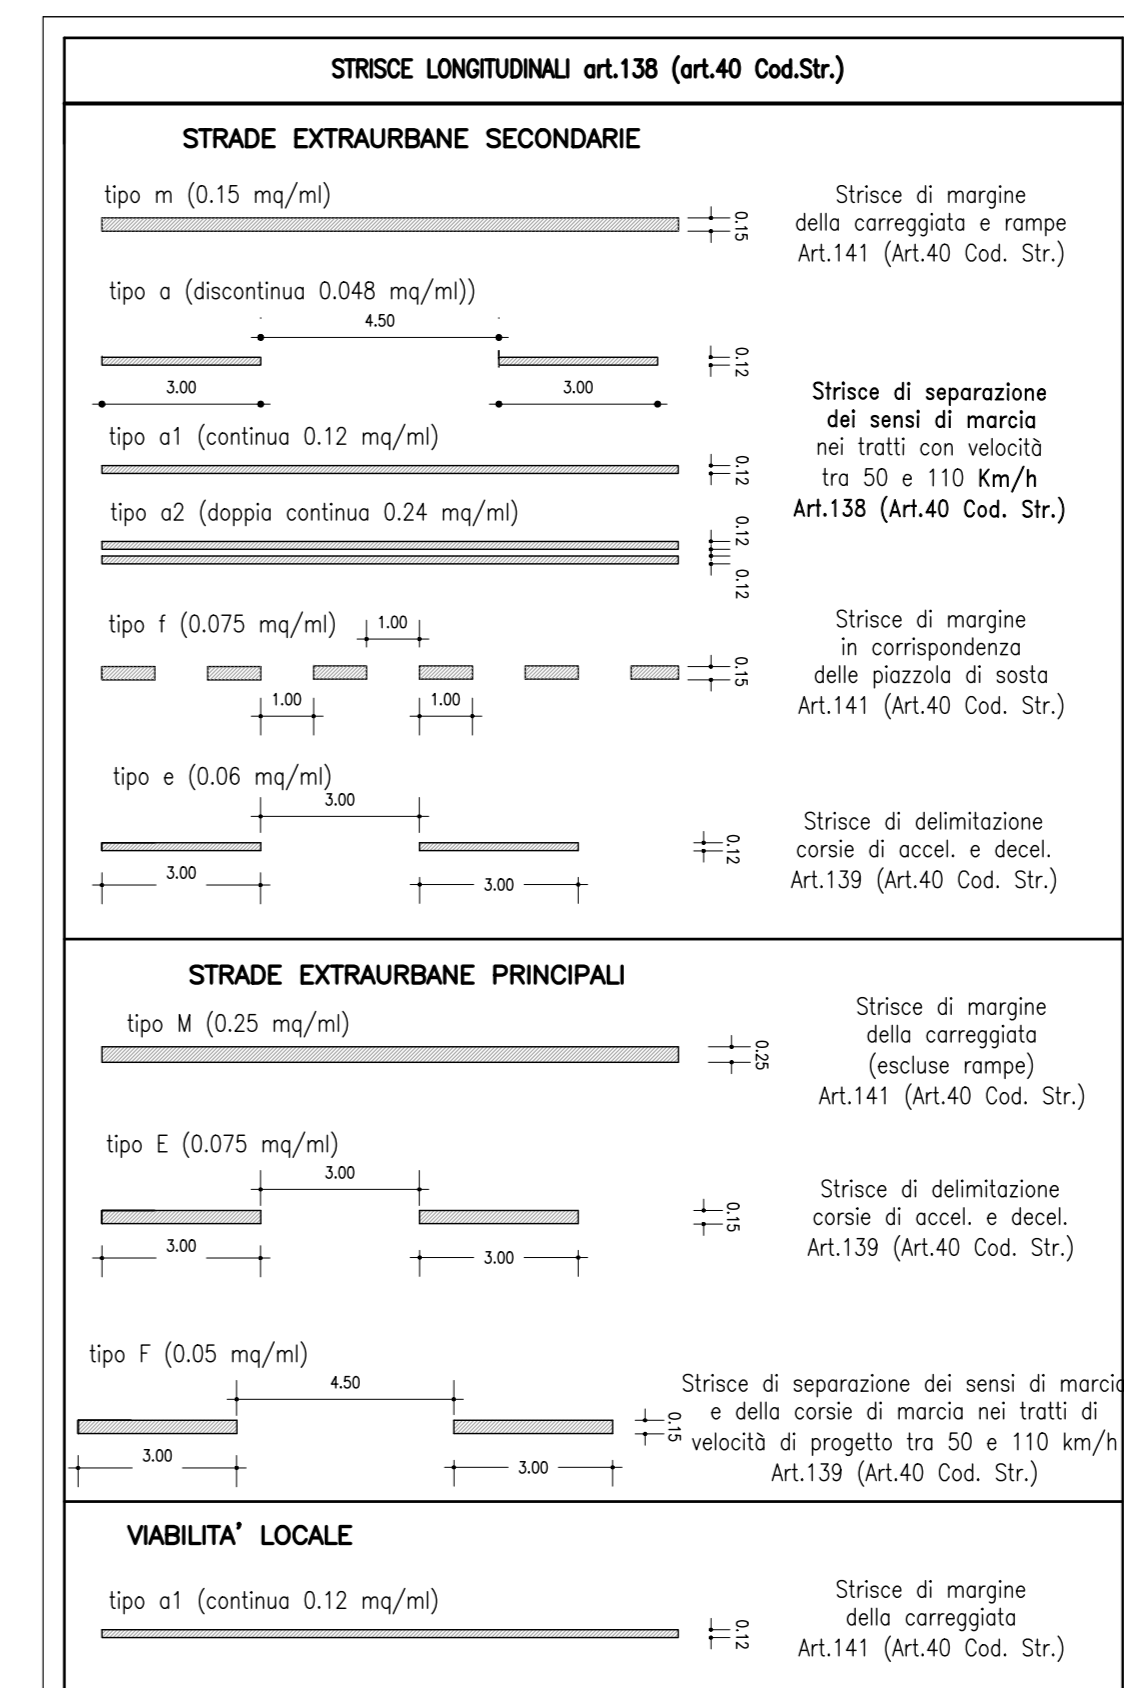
STRISCE LONGITUDINALI art.138 (art.40 Cod.Str.)

STRADE EXTRAURBANE SECONDARIE

tipo m (0.15 mq/ml)

0.15

Strisce di margine della carreggiata e rampe Art.141 (Art.40 Cod. Str.)

tipo a (discontinua 0.048 mq/ml))

4.50

0.12

3.00

3.00

Strisce di separazione dei sensi di marcia nei tratti con velocità tra 50 e 110 Km/h Art.138 (Art.40 Cod. Str.)

tipo a1 (continua 0.12 mq/ml)

0.12

tipo a2 (doppia continua 0.24 mq/ml)

0.12

0.12

tipo f (0.075 mq/ml)

1.00

0.15

1.00

1.00

Strisce di margine in corrispondenza delle piazzola di sosta Art.141 (Art.40 Cod. Str.)

tipo e (0.06 mq/ml)

3.00

0.12

3.00

3.00

Strisce di delimitazione corsie di accel. e decel. Art.139 (Art.40 Cod. Str.)

STRADE EXTRAURBANE PRINCIPALI

tipo M (0.25 mq/ml)

0.25

Strisce di margine della carreggiata (escluse rampe) Art.141 (Art.40 Cod. Str.)

tipo E (0.075 mq/ml)

3.00

0.15

3.00

3.00

Strisce di delimitazione corsie di accel. e decel. Art.139 (Art.40 Cod. Str.)

tipo F (0.05 mq/ml)

4.50

0.15

3.00

3.00

Strisce di separazione dei sensi di marcia e della corsie di marcia nei tratti di velocità di progetto tra 50 e 110 km/h Art.139 (Art.40 Cod. Str.)

VIABILITA' LOCALE

tipo a1 (continua 0.12 mq/ml)

0.12

Strisce di margine della carreggiata Art.141 (Art.40 Cod. Str.)